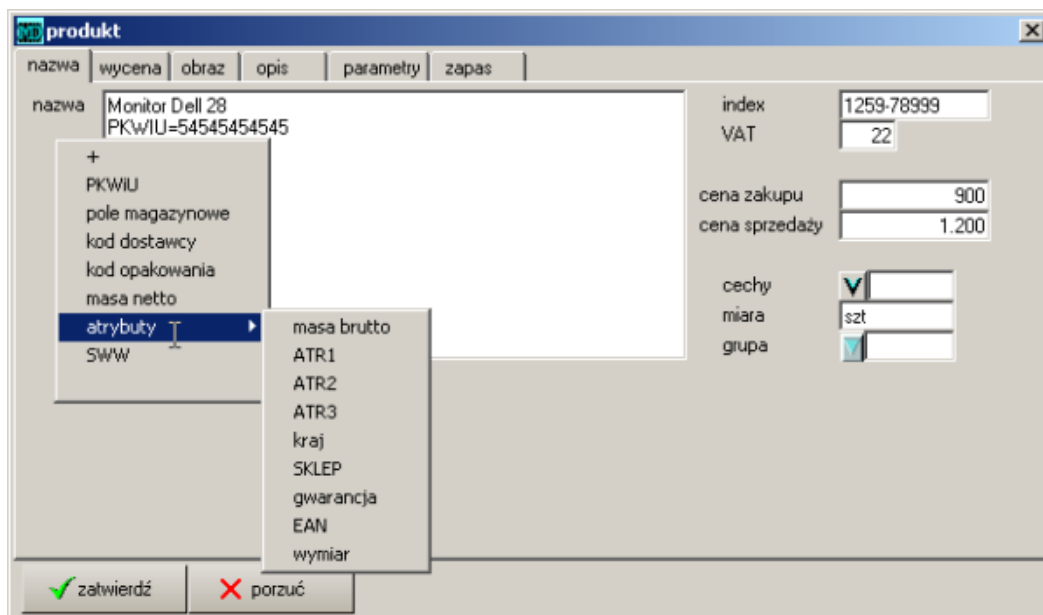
produkt

nazwa | wycena | obraz | opis | parametry | zapas

nazwa
Monitor Dell 28
PKWiU=54545454545

+
PKWiU
pole magazynowe
kod dostawcy
kod opakowania
masa netto
atrybuty
SWW

masa brutto
ATR1
ATR2
ATR3
kraj
SKLEP
gwarancja
EAN
wymiar

index 1259-78999
VAT 22

cena zakupu 900
cena sprzedaży 1.200

cechy
miara szt
grupa

zatwierdź
porzuć